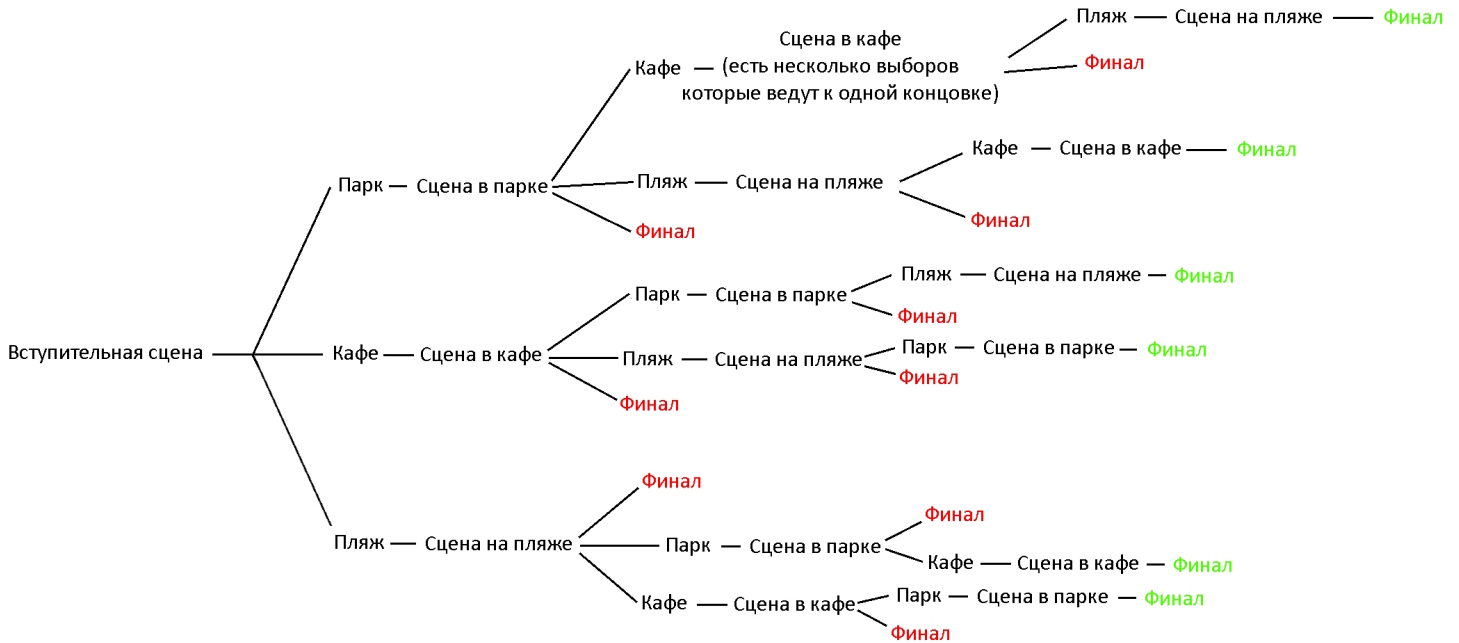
Вступительная сцена

Парк — Сцена в парке

Кафе — Сцена в кафе (есть несколько выборов которые ведут к одной концовке)

Пляж — Сцена на пляже — Финал

Финал

Пляж — Сцена на пляже

Кафе — Сцена в кафе — Финал

Финал

Финал

Кафе — Сцена в кафе

Парк — Сцена в парке

Пляж — Сцена на пляже — Финал

Финал

Пляж — Сцена на пляже

Парк — Сцена в парке — Финал

Финал

Финал

Пляж — Сцена на пляже

Финал

Парк — Сцена в парке

Финал

Кафе — Сцена в кафе — Финал

Кафе — Сцена в кафе

Парк — Сцена в парке — Финал

Финал